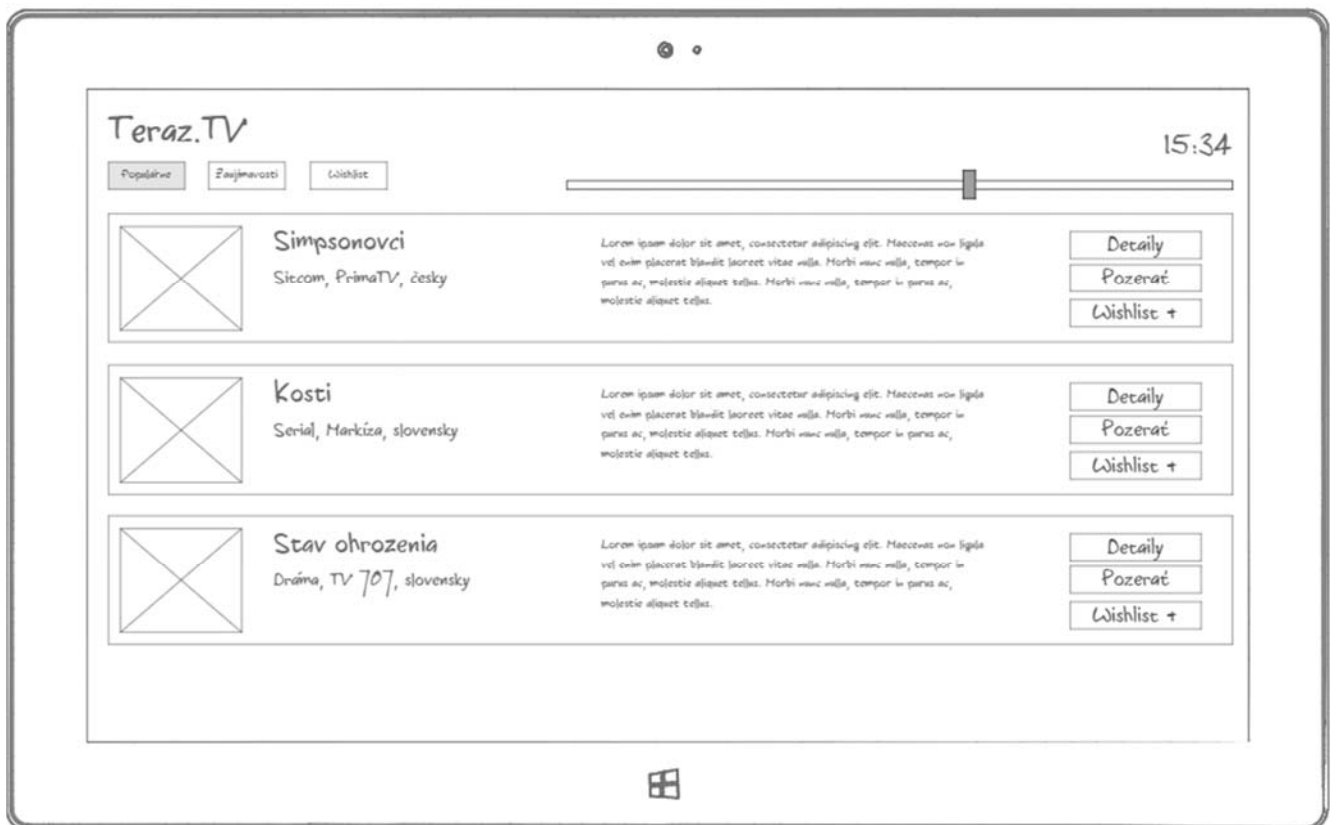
Teraz.TV

Populárne Zaujímavosti Wishlist

15:34

Simpsonovci

Sitcom, PrimaTV, česky

Lorem ipsum dolor sit amet, consectetur adipiscing elit. Maecenas non ligula vel enim placerat blandit laoreet vitae nulla. Morbi nunc nulla, tempor in purus ac, molestie aliquet tellus. Morbi nunc nulla, tempor in purus ac, molestie aliquet tellus.

Detaily
Pozerať
Wishlist +

Kosti

Serial, Markíza, slovensky

Lorem ipsum dolor sit amet, consectetur adipiscing elit. Maecenas non ligula vel enim placerat blandit laoreet vitae nulla. Morbi nunc nulla, tempor in purus ac, molestie aliquet tellus. Morbi nunc nulla, tempor in purus ac, molestie aliquet tellus.

Detaily
Pozerať
Wishlist +

Stav ohrozenia

Dráma, TV 707, slovensky

Lorem ipsum dolor sit amet, consectetur adipiscing elit. Maecenas non ligula vel enim placerat blandit laoreet vitae nulla. Morbi nunc nulla, tempor in purus ac, molestie aliquet tellus. Morbi nunc nulla, tempor in purus ac, molestie aliquet tellus.

Detaily
Pozerať
Wishlist +